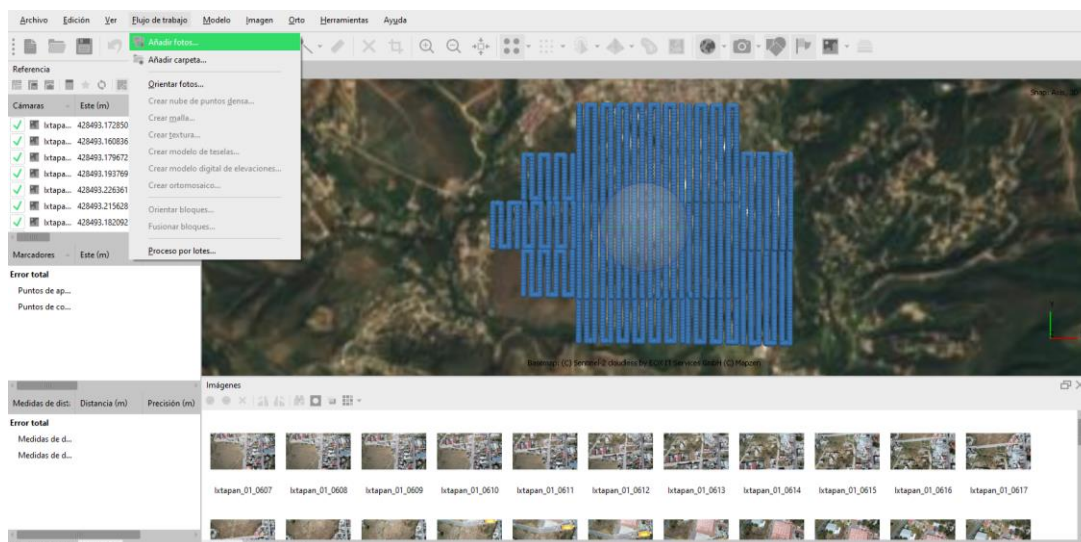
Archivo Edición Ver Flujo de trabajo Modelo Imagen Orto Herramientas Ayuda

Añadir fotos...
Añadir carpeta...
Orientar fotos...
Crear nube de puntos densa...
Crear malla...
Crear textura...
Crear modelo de teselas...
Crear modelo digital de elevaciones...
Crear ortomosaico...
Orientar bloques...
Fusionar bloques...
Proceso por lotes...

Referencia

| Cámaras | Este (m) |
|---|---|
| Ixtapa... | 428493.172850 |
| Ixtapa... | 428493.160836 |
| Ixtapa... | 428493.179672 |
| Ixtapa... | 428493.193769 |
| Ixtapa... | 428493.226361 |
| Ixtapa... | 428493.215628 |
| Ixtapa... | 428493.182092 |

| Marcadores | Este (m) |
|---|---|

Error total
Puntos de ap...
Puntos de co...

| Medidas de dist. | Distancia (m) | Precisión (m) |
|---|---|---|

Error total
Medidas de d...
Medidas de d...

Basemap (C) Sentinel-2 cloudless by EOX IT Services GmbH (C) Mapbox

Imágenes

Ixtapan_01_0607 Ixtapan_01_0608 Ixtapan_01_0609 Ixtapan_01_0610 Ixtapan_01_0611 Ixtapan_01_0612 Ixtapan_01_0613 Ixtapan_01_0614 Ixtapan_01_0615 Ixtapan_01_0616 Ixtapan_01_0617